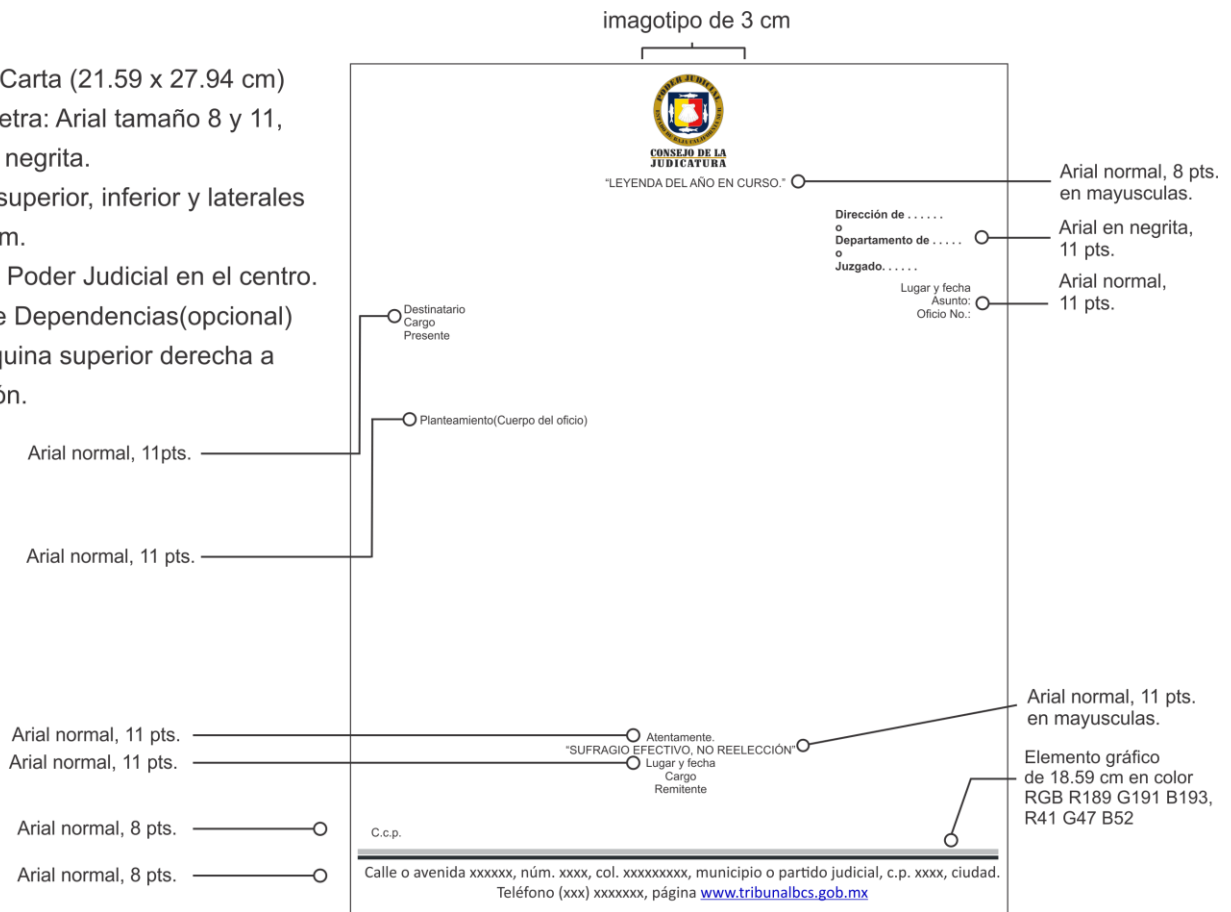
Carta (21.59 x 27.94 cm)
etra: Arial tamaño 8 y 11,
negrita.
superior, inferior y laterales
m.
Poder Judicial en el centro.
e Dependencias(opcional)
quina superior derecha a
ón.

imagotipo de 3 cm

PODER JUDICIAL
CONSEJO DE LA JUDICATURA

"LEYENDA DEL AÑO EN CURSO."

Arial normal, 8 pts. en mayusculas.

Dirección de . . . . . .
o
Departamento de . . . . .
o
Juzgado. . . . . .

Arial en negrita, 11 pts.

Lugar y fecha
Asunto:
Oficio No.:

Arial normal, 11 pts.

Destinatario
Cargo
Presente

Planteamiento(Cuerpo del oficio)

Arial normal, 11pts.

Arial normal, 11 pts.

Arial normal, 11 pts. en mayusculas.

Arial normal, 11 pts.
Arial normal, 11 pts.

Atentamente.
"SUFRAGIO EFECTIVO, NO REELECCIÓN"
Lugar y fecha
Cargo
Remitente

Elemento gráfico de 18.59 cm en color RGB R189 G191 B193, R41 G47 B52

Arial normal, 8 pts.

C.c.p.

Arial normal, 8 pts.

Calle o avenida xxxxxx, núm. xxxx, col. xxxxxxxxx, municipio o partido judicial, c.p. xxxx, ciudad.
Teléfono (xxx) xxxxxxx, página www.tribunalbcs.gob.mx